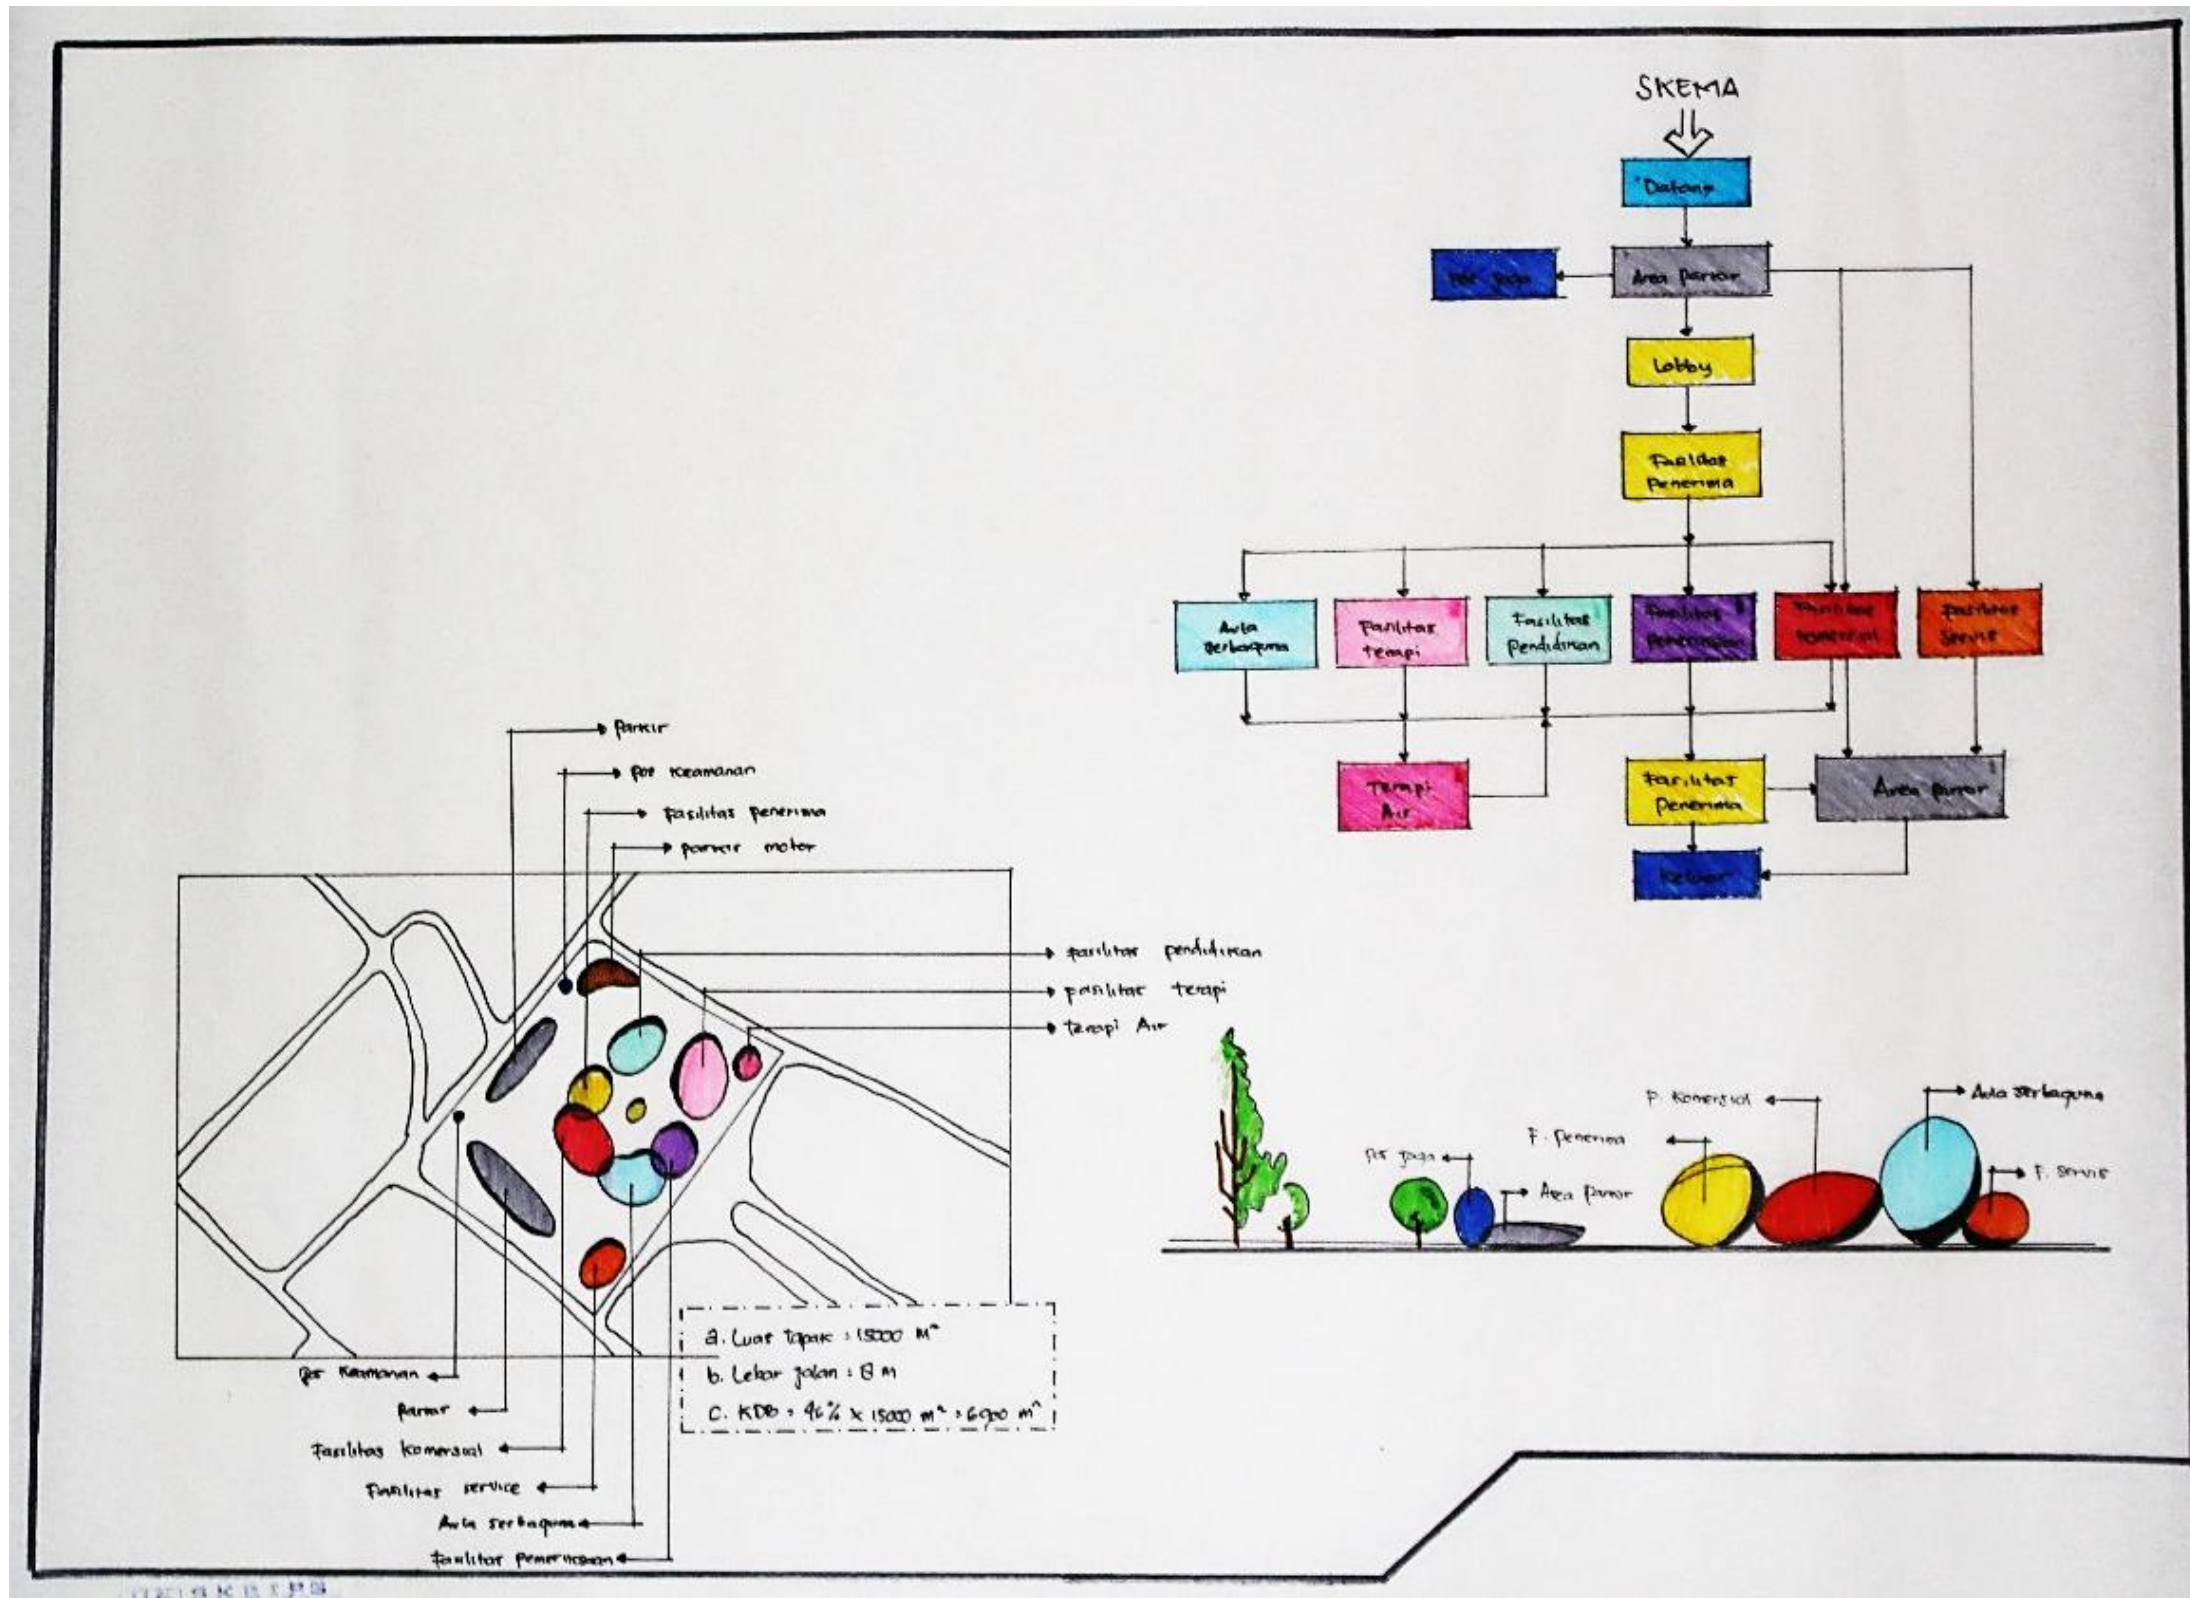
SKEMA

Datang

Area parkir

Pos jaga

Lobby

Fasilitas Penerima

Aula Serbaguna

Fasilitas terapi

Fasilitas Pendidikan

Fasilitas Pemeriksaan

Fasilitas Komersial

Fasilitas Servis

Terapi Air

Fasilitas Penerima

Area parkir

Keluar

parkir

pos keamanan

fasilitas penerima

parkir motor

fasilitas pendidikan

fasilitas terapi

terapi Air

pos keamanan

parkir

fasilitas komersial

fasilitas service

Aula serbaguna

fasilitas pemeriksaan

a. Luas tapak : 15000 $m^2$

b. Lebar jalan : 8 m

c. KDB : 46% x 15000 $m^2$ : 6900 $m^2$

Aula serbaguna

P. Komersial

F. Penerima

pos jaga

Area parkir

F. servis

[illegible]